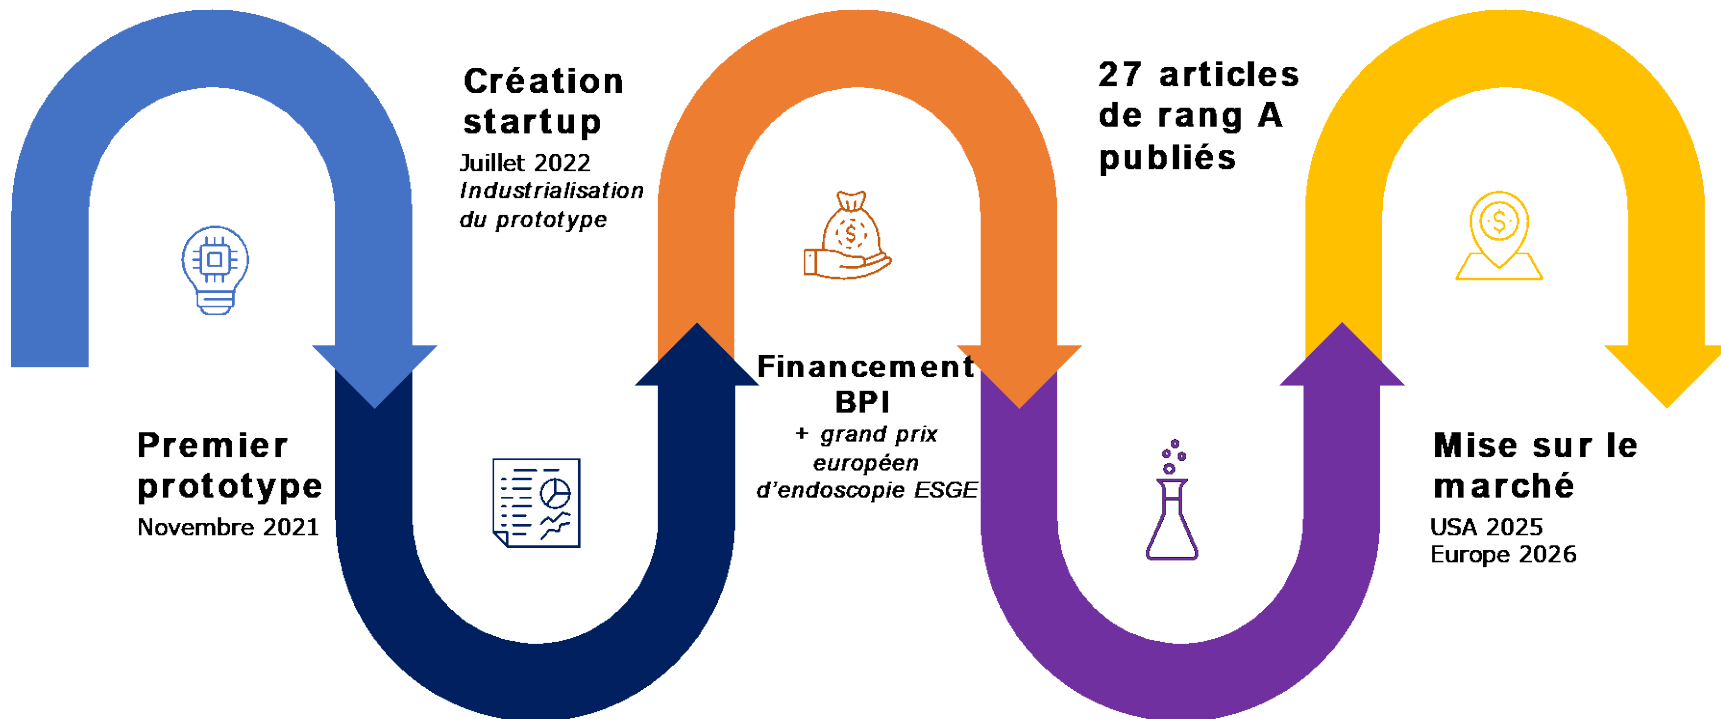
Premier prototype
Novembre 2021

Création startup
Juillet 2022
*Industrialisation du prototype*

Financement BPI
*+ grand prix européen d'endoscopie ESGE*

27 articles de rang A publiés

Mise sur le marché
USA 2025
Europe 2026